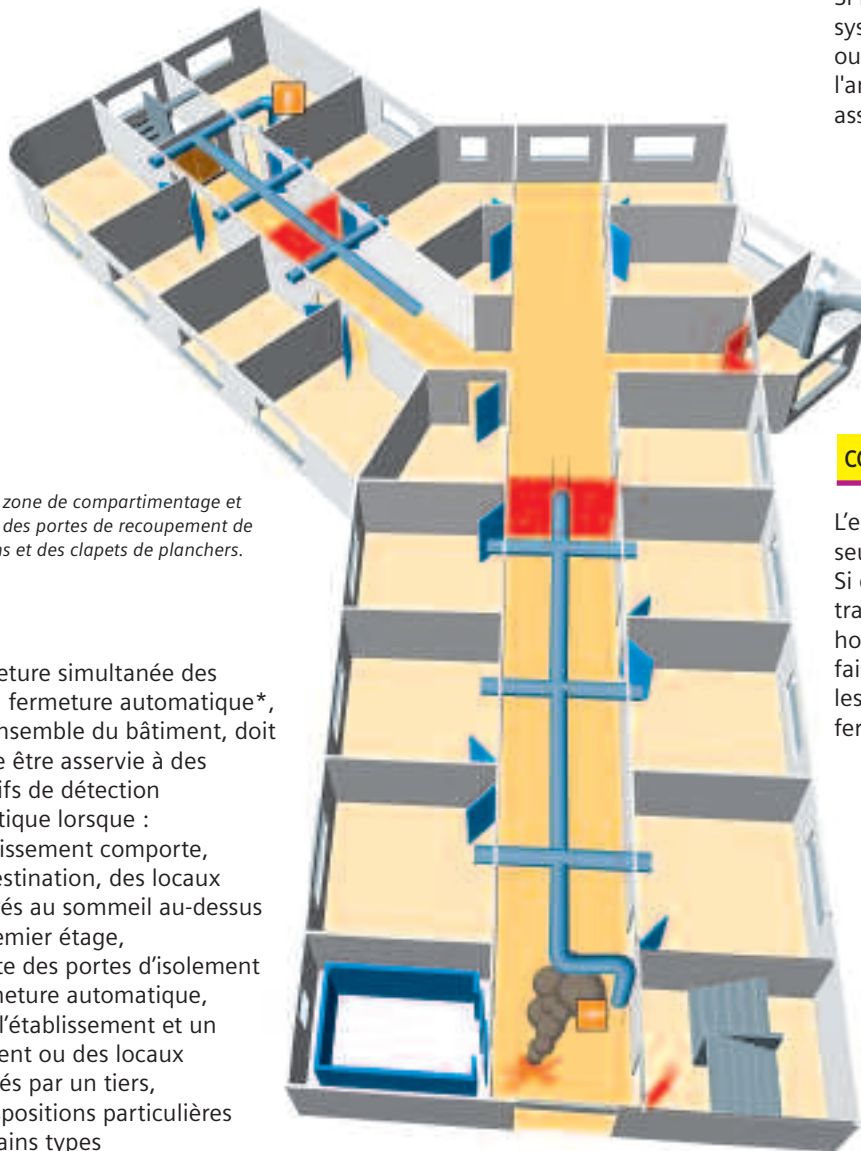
Si
sys
ou
l'ar
ass

zone de compartimentage et des portes de recoupement de ns et des clapets de planchers.

eture simultanée des fermeture automatique*, nsemble du bâtiment, doit e être asservie à des ifs de détection tique lorsque :
issement comporte, estination, des locaux és au sommeil au-dessus emier étage,
te des portes d'isolement meture automatique, l'établissement et un ent ou des locaux és par un tiers,
positions particulières ains types

CO

L'e
seu
Si
tra
ho
fai
les
fer